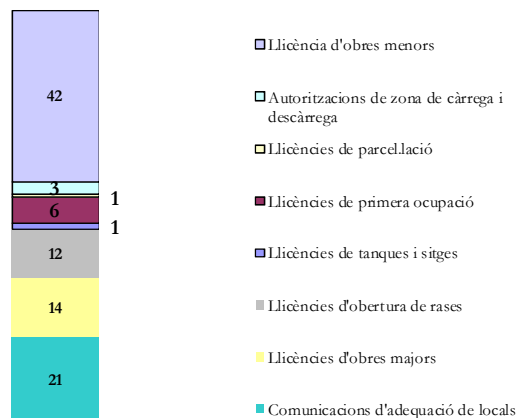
42

3
1
6
1

12

14

21

Llicència d'obres menors

Autoritzacions de zona de càrrega i descàrrega

Llicències de parcel.lació

Llicències de primera ocupació

Llicències de tanques i sitges

Llicències d'obertura de rases

Llicències d'obres majors

Comunicacions d'adequació de locals